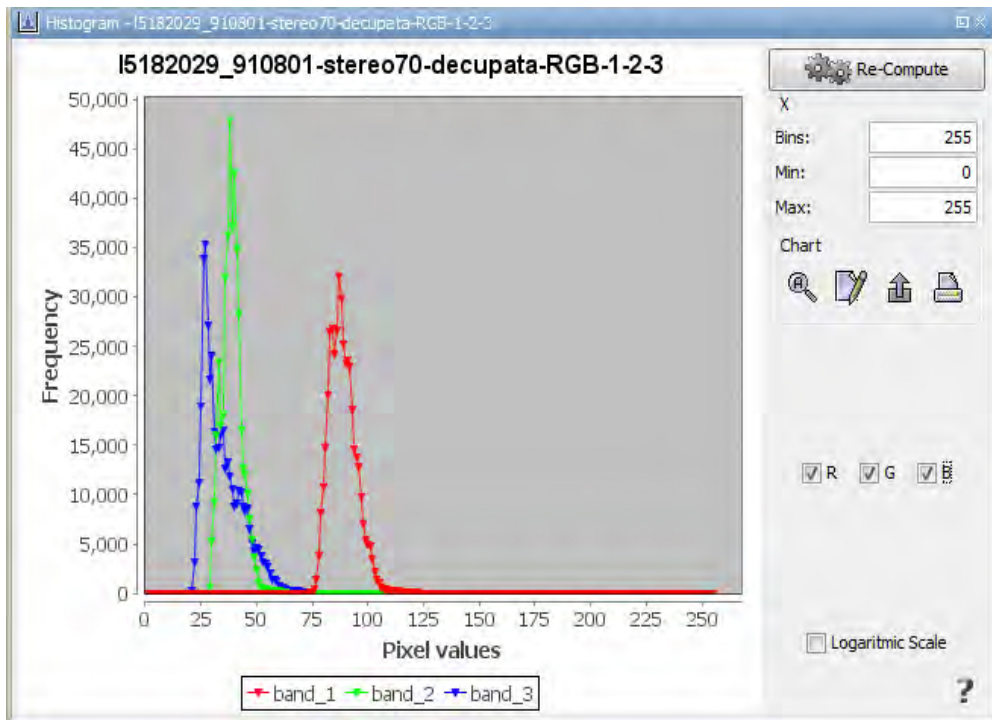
Histogram - I5182029_910801-stereo70-decupata-RGB-1-2-3

I5182029_910801-stereo70-decupata-RGB-1-2-3

Re-Compute

X

Bins: 255

Min: 0

Max: 255

Chart

50,000
45,000
40,000
35,000
30,000
25,000
20,000
15,000
10,000
5,000
0

Frequency

0 25 50 75 100 125 150 175 200 225 250

Pixel values

band_1 band_2 band_3

R G B

Logaritmic Scale

?